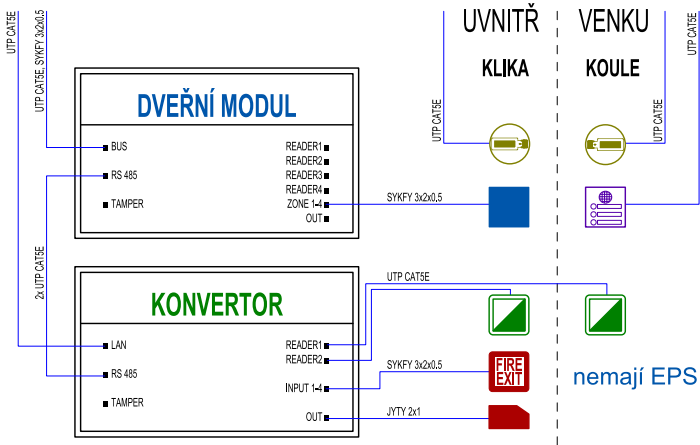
UTP CAT5E
UTP CAT5E, SYKFY 3x2x0,5
UVNITŘ
VENKU
UTP CAT5E
KLIKA
KOULE
DVEŘNÍ MODUL
UTP CAT5E
UTP CAT5E
BUS
READER1
READER2
RS 485
READER3
READER4
TAMPER
ZONE 1-4
SYKFY 3x2x0,5
OUT
2x UTP CAT5E
UTP CAT5E
KONVERTOR
LAN
READER1
READER2
RS 485
SYKFY 3x2x0,5
FIRE EXIT
INPUT 1-4
nemají EPS
TAMPER
OUT
JYTY 2x1